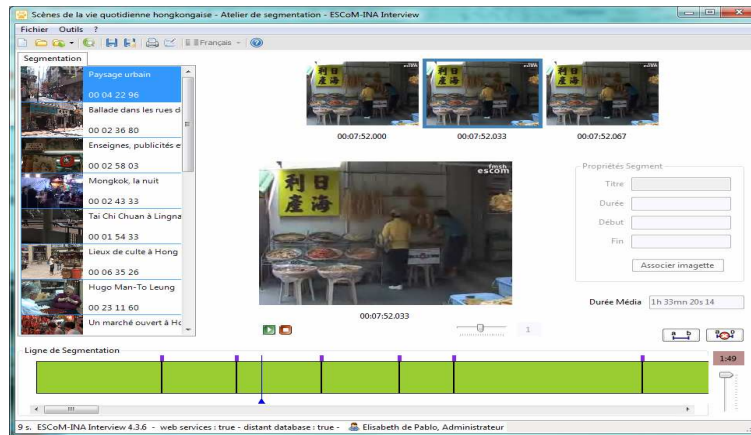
Scènes de la vie quotidienne hongkongaise - Atelier de segmentation - ESCoM-INA Interview

Fichier Outils ?

Français

Segmentation

Paysage urbain
00 04 22 96

Ballade dans les rues d
00 02 36 80

Enseignes, publicités e
00 02 58 03

Mongkok, la nuit
00 02 43 33

Tai Chi Chuan à Lingna
00 01 54 33

Lieux de culte à Hong
00 06 35 26

Hugo Man-To Leung
00 23 11 60

Un marché ouvert à Ho

利日
產海

00:07:52.000

00:07:52.033

00:07:52.067

fmsh
escom

00:07:52.033

1

Propriétés Segment

Titre

Durée

Début

Fin

Associer imagette

Durée Média 1h 33mn 20s 14

a b

Ligne de Segmentation

1:49

9 s. ESCoM-INA Interview 4.3.6 - web services : true - distant database : true - Elisabeth de Pablo, Administrateur